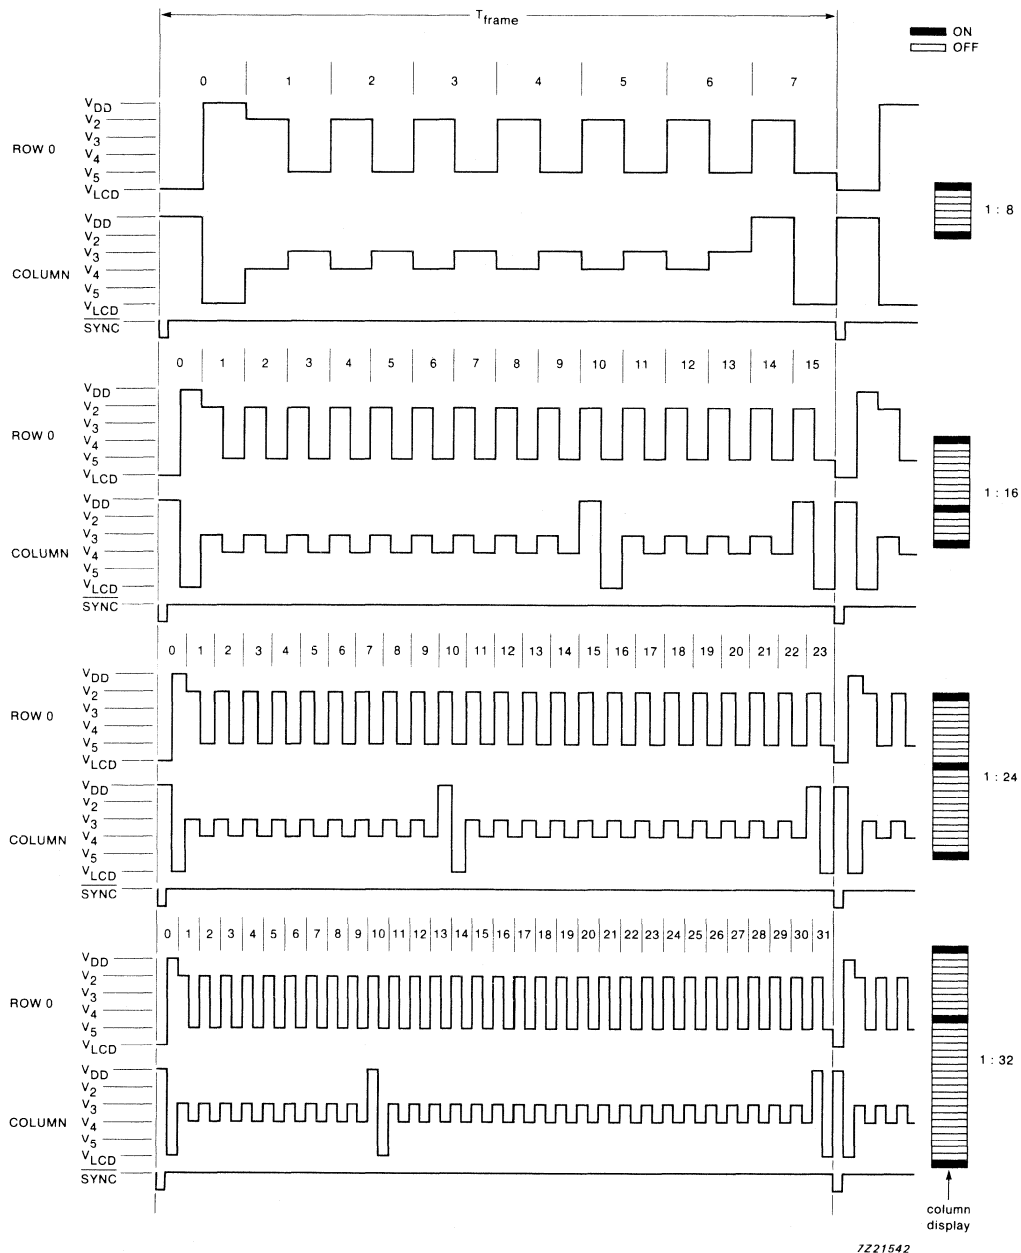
$T_{frame}$

ON
OFF

0 1 2 3 4 5 6 7

$V_{DD}$
$V_2$
$V_3$
$V_4$
$V_5$
$V_{LCD}$

ROW 0

COLUMN

$\overline{SYNC}$

1 : 8

0 1 2 3 4 5 6 7 8 9 10 11 12 13 14 15

$V_{DD}$
$V_2$
$V_3$
$V_4$
$V_5$
$V_{LCD}$

ROW 0

COLUMN

$\overline{SYNC}$

1 : 16

0 1 2 3 4 5 6 7 8 9 10 11 12 13 14 15 16 17 18 19 20 21 22 23

$V_{DD}$
$V_2$
$V_3$
$V_4$
$V_5$
$V_{LCD}$

ROW 0

COLUMN

$\overline{SYNC}$

1 : 24

0 1 2 3 4 5 6 7 8 9 10 11 12 13 14 15 16 17 18 19 20 21 22 23 24 25 26 27 28 29 30 31

$V_{DD}$
$V_2$
$V_3$
$V_4$
$V_5$
$V_{LCD}$

ROW 0

COLUMN

$\overline{SYNC}$

1 : 32

column display

7Z21542